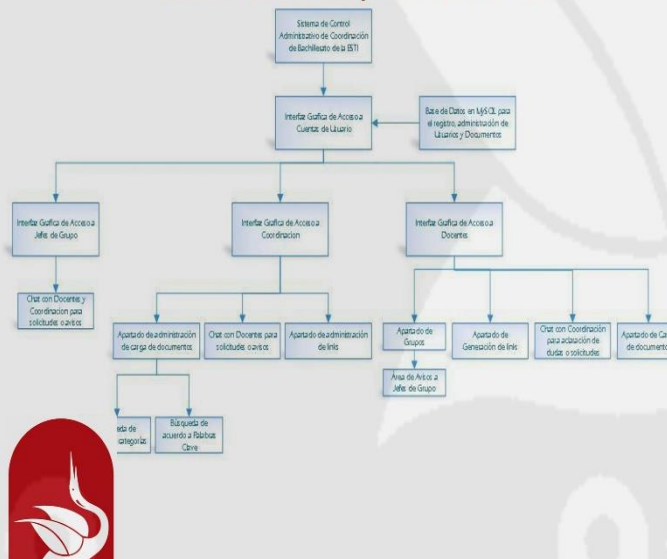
Sistema de Control Administrativo de Coordinación de Bachillerato de la EST

Interfaz Grafica de Acceso a Cuentas de Usuario

Base de Datos en MySQL para el registro, administración de Usuarios y Documentos

Interfaz Grafica de Acceso a Jefes de Grupo

Interfaz Grafica de Acceso a Coordinacion

Interfaz Grafica de Acceso a Docentes

Chat con Docentes y Coordinacion para solicitudes o avisos

Apartado de administración de carga de documentos

Chat con Docentes para solicitudes o avisos

Apartado de administración de links

Apartado de Grupos

Apartado de Generación de links

Chat con Coordinación para aclaración de dudas o solicitudes

Apartado de Ca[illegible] de documento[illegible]

Area de Avisos a Jefes de Grupo

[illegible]eda de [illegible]categoriz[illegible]

Búsqueda de acuerdo a Palabras Clave